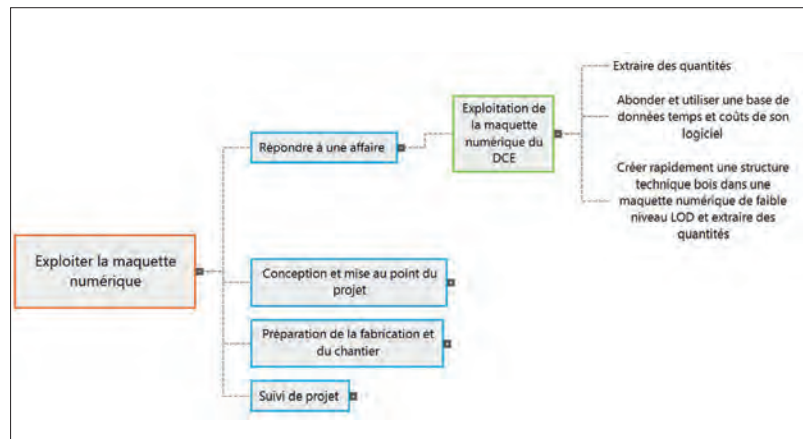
Exploiter la maquette numérique

Répondre à une affaire

Exploitation de la maquette numérique du DCE

Extraire des quantités

Abonder et utiliser une base de données temps et coûts de son logiciel

Créer rapidement une structure technique bois dans une maquette numérique de faible niveau LOD et extraire des quantités

Conception et mise au point du projet

Préparation de la fabrication et du chantier

Suivi de projet